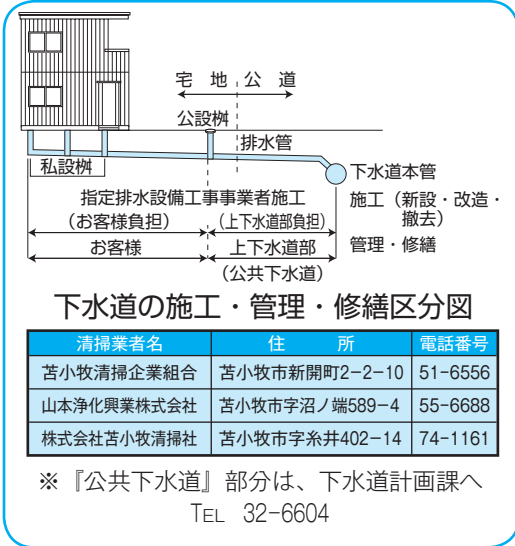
宅　地　公　道

公設桝

排水管

私設桝

下水道本管

指定排水設備工事事業者施工

施工（新設・改造・撤去）

（お客様負担）　（上下水道部負担）

お客様　上下水道部

管理・修繕

（公共下水道）

下水道の施工・管理・修繕区分図

| 清掃業者名 | 住　所 | 電話番号 |
|---|---|---|
| 苫小牧清掃企業組合 | 苫小牧市新開町2−2−10 | 51−6556 |
| 山本浄化興業株式会社 | 苫小牧市字沼ノ端589−4 | 55−6688 |
| 株式会社苫小牧清掃社 | 苫小牧市字糸井402−14 | 74−1161 |

※『公共下水道』部分は、下水道計画課へ TEL 32−6604